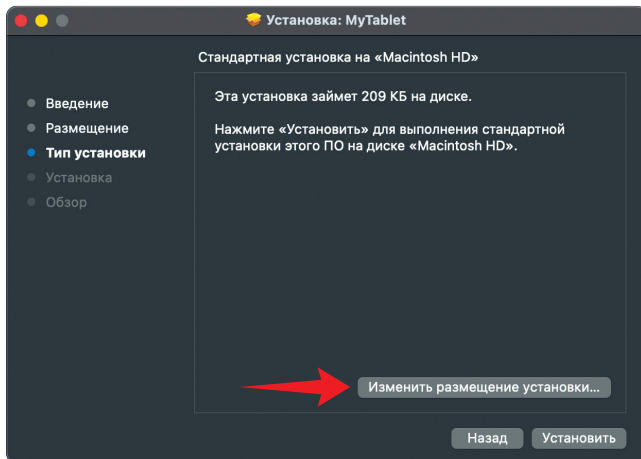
Установка: MyTablet

Стандартная установка на «Macintosh HD»

Введение
Размещение
Тип установки
Установка
Обзор

Эта установка займет 209 КБ на диске.

Нажмите «Установить» для выполнения стандартной установки этого ПО на диске «Macintosh HD».

Изменить размещение установки...

Назад
Установить